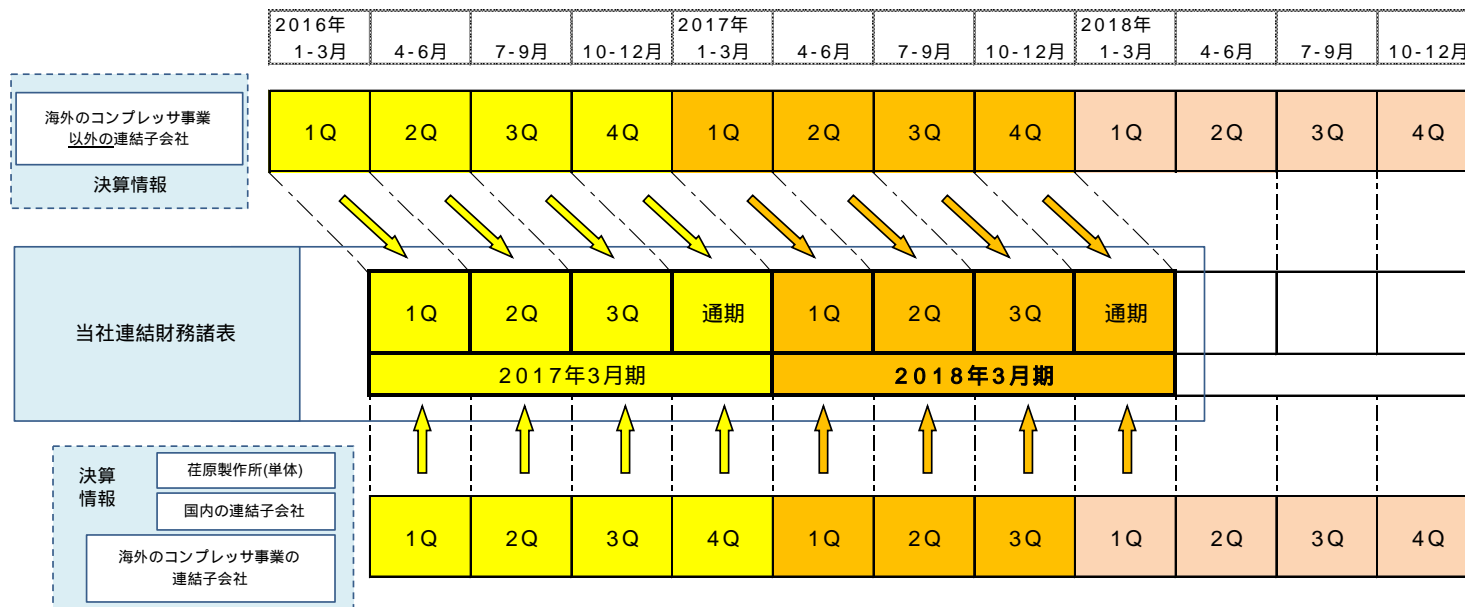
| 2016年 1-3月 | 4-6月 | 7-9月 | 10-12月 | 2017年 1-3月 | 4-6月 | 7-9月 | 10-12月 | 2018年 1-3月 | 4-6月 | 7-9月 | 10-12月 |
|---|---|---|---|---|---|---|---|---|---|---|---|

海外のコンプレッサ事業以外の連結子会社
決算情報

| 1Q | 2Q | 3Q | 4Q | 1Q | 2Q | 3Q | 4Q | 1Q | 2Q | 3Q | 4Q |
|---|---|---|---|---|---|---|---|---|---|---|---|

当社連結財務諸表

| 1Q | 2Q | 3Q | 通期 | 1Q | 2Q | 3Q | 通期 |
|---|---|---|---|---|---|---|---|
| 2017年3月期 | | | | 2018年3月期 | | | |

決算情報
荏原製作所(単体)
国内の連結子会社
海外のコンプレッサ事業の連結子会社

| 1Q | 2Q | 3Q | 4Q | 1Q | 2Q | 3Q | 1Q | 2Q | 3Q | 4Q |
|---|---|---|---|---|---|---|---|---|---|---|